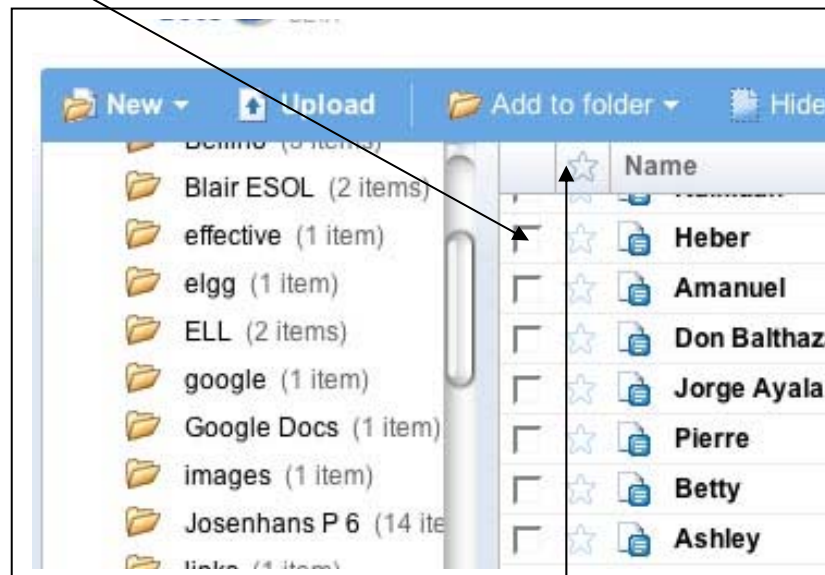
New ▾ Upload Add to folder ▾ Hide

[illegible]

Blair ESOL (2 items)

effective (1 item)

elgg (1 item)

ELL (2 items)

google (1 item)

Google Docs (1 item)

images (1 item)

Josenhans P 6 (14 ite

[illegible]

Name

Heber

Amanuel

Don Balthaz

Jorge Ayala

Pierre

Betty

Ashley